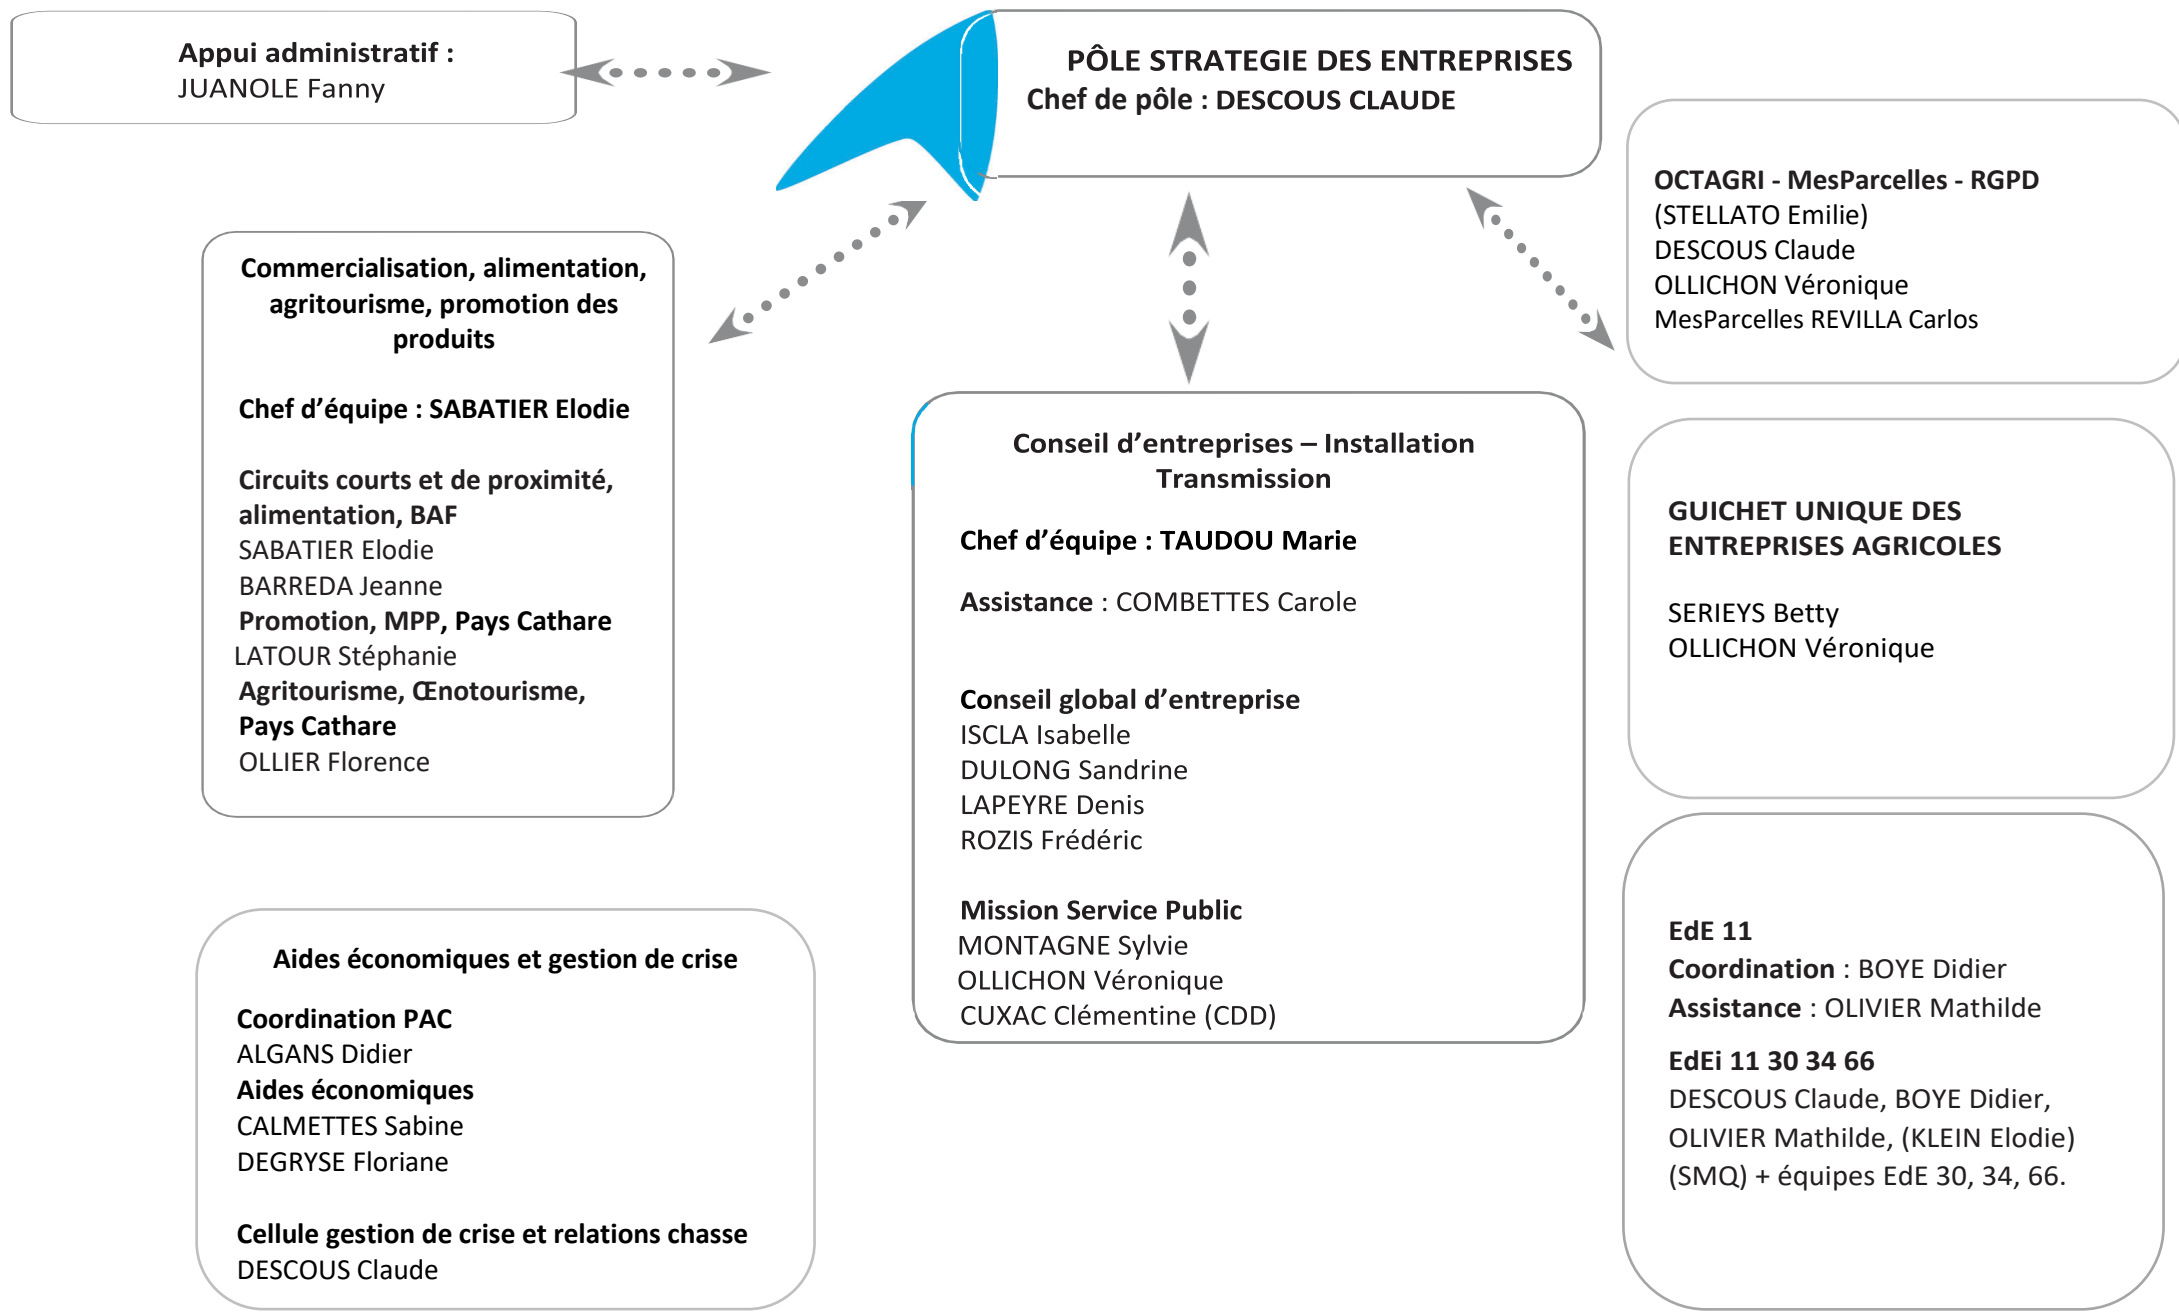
Appui administratif :
JUANOLE Fanny

PÔLE STRATEGIE DES ENTREPRISES
Chef de pôle : DESCOUS CLAUDE

OCTAGRI - MesParcelles - RGPD
(STELLATO Emilie)
DESCOUS Claude
OLLICHON Véronique
MesParcelles REVILLA Carlos

Commercialisation, alimentation, agritourisme, promotion des produits

Chef d'équipe : SABATIER Elodie

Circuits courts et de proximité, alimentation, BAF
SABATIER Elodie
BARREDA Jeanne
Promotion, MPP, Pays Cathare
LATOUR Stéphanie
Agritourisme, Œnotourisme, Pays Cathare
OLLIER Florence

Conseil d'entreprises – Installation Transmission

Chef d'équipe : TAUDOU Marie

Assistance : COMBETTES Carole

Conseil global d'entreprise
ISCLA Isabelle
DULONG Sandrine
LAPEYRE Denis
ROZIS Frédéric

Mission Service Public
MONTAGNE Sylvie
OLLICHON Véronique
CUXAC Clémentine (CDD)

GUICHET UNIQUE DES ENTREPRISES AGRICOLES

SERIEYS Betty
OLLICHON Véronique

Aides économiques et gestion de crise

Coordination PAC
ALGANS Didier
Aides économiques
CALMETTES Sabine
DEGRYSE Floriane

Cellule gestion de crise et relations chasse
DESCOUS Claude

EdE 11
Coordination : BOYE Didier
Assistance : OLIVIER Mathilde
EdEi 11 30 34 66
DESCOUS Claude, BOYE Didier, OLIVIER Mathilde, (KLEIN Elodie) (SMQ) + équipes EdE 30, 34, 66.